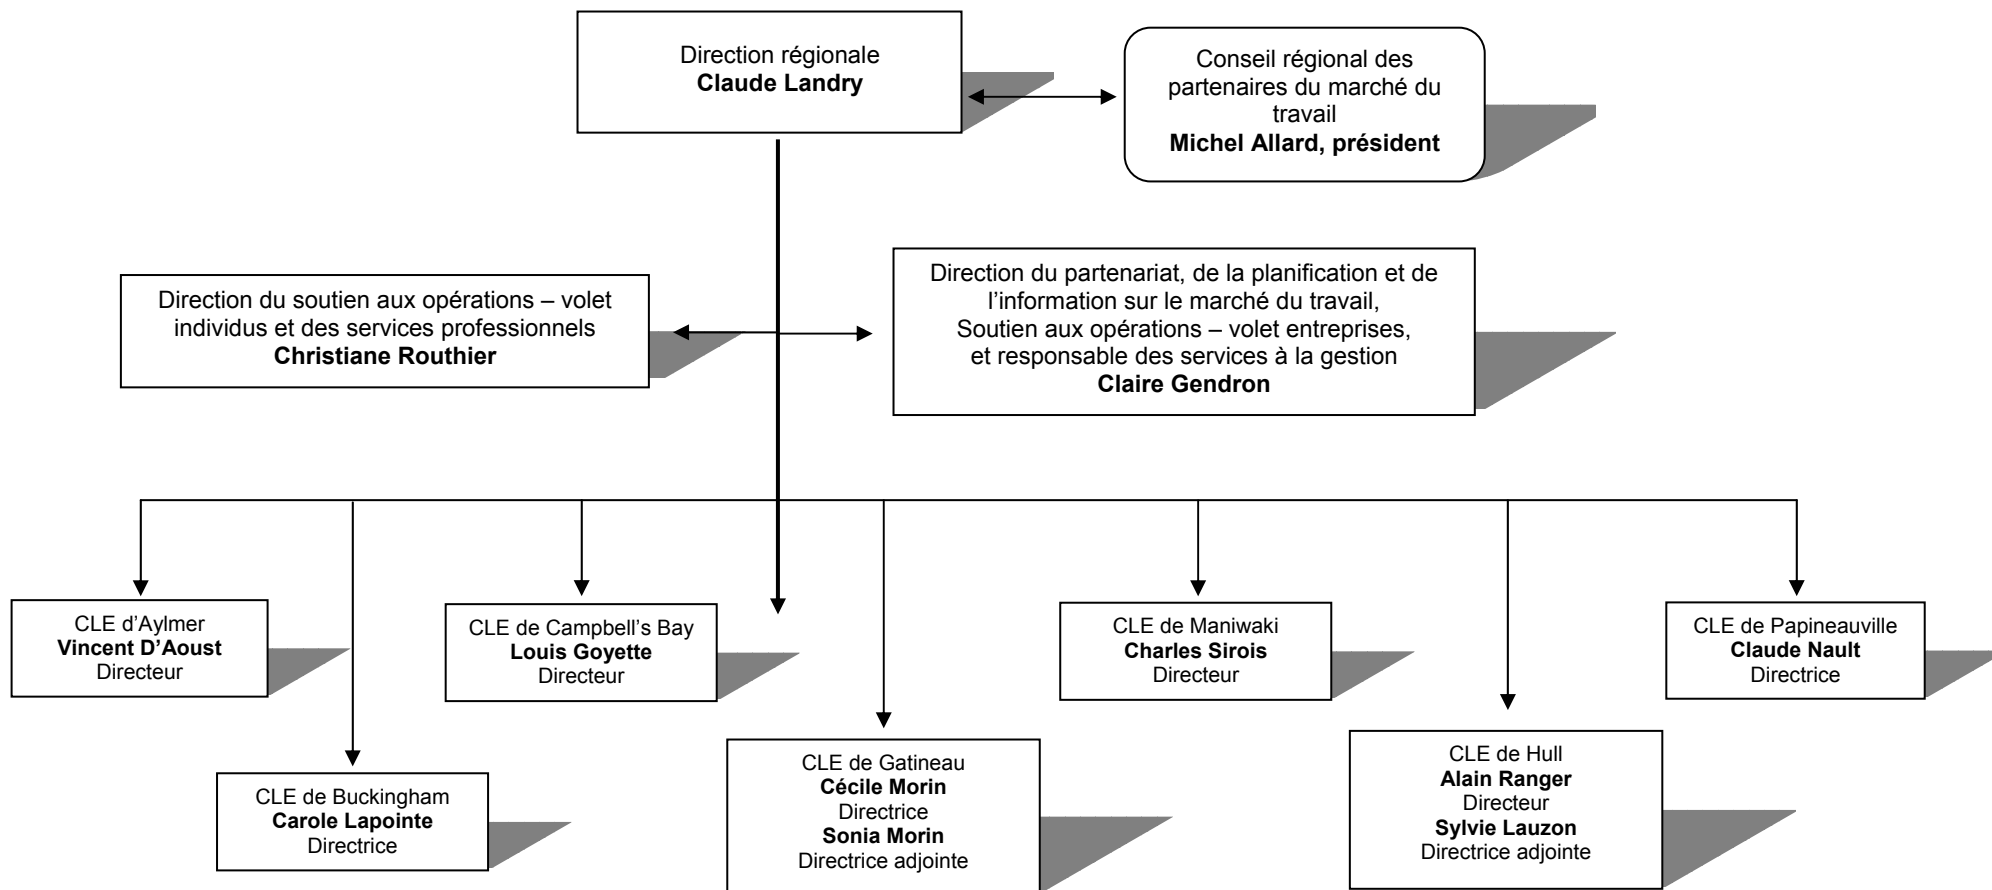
Direction régionale
**Claude Landry**

Conseil régional des partenaires du marché du travail
**Michel Allard, président**

Direction du soutien aux opérations – volet individus et des services professionnels
**Christiane Routhier**

Direction du partenariat, de la planification et de l'information sur le marché du travail,
Soutien aux opérations – volet entreprises,
et responsable des services à la gestion
**Claire Gendron**

CLE d'Aylmer
**Vincent D'Aoust**
Directeur

CLE de Buckingham
**Carole Lapointe**
Directrice

CLE de Campbell's Bay
**Louis Goyette**
Directeur

CLE de Gatineau
**Cécile Morin**
Directrice
**Sonia Morin**
Directrice adjointe

CLE de Maniwaki
**Charles Sirois**
Directeur

CLE de Hull
**Alain Ranger**
Directeur
**Sylvie Lauzon**
Directrice adjointe

CLE de Papineauville
**Claude Nault**
Directrice